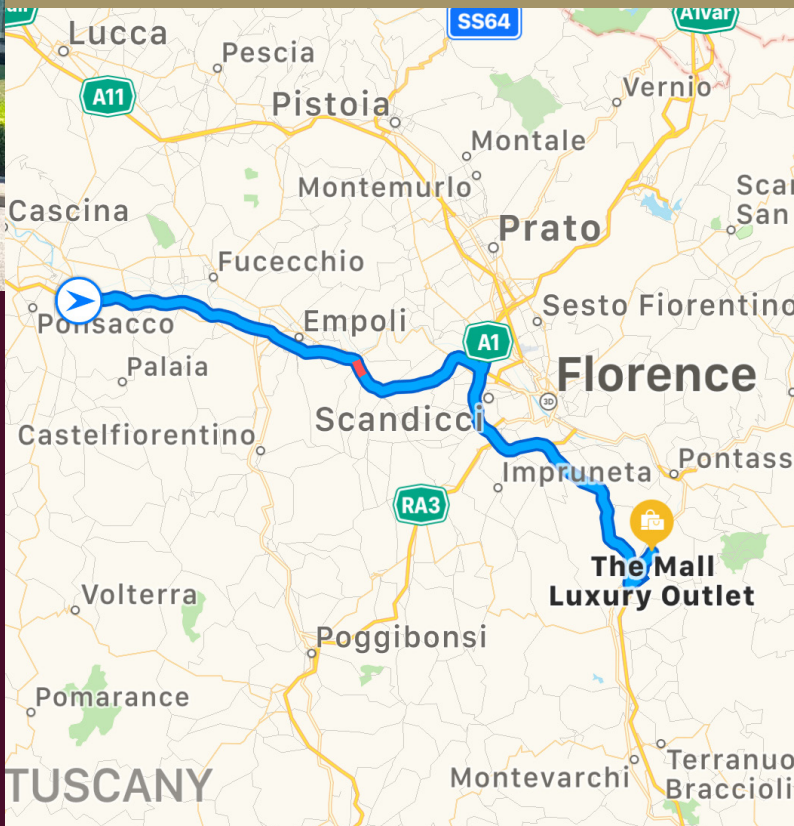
SS64
A1var
Lucca
Pescia
A11
Pistoia
Vernio
Montale
Montemurlo
Scar
San
Cascina
Prato
Fucecchio
Ponsacco
Empoli
Sesto Fiorentino
A1
Palaia
Florence
3D
Scandicci
Castelfiorentino
Impruneta
Pontass
RA3
The Mall
Luxury Outlet
Volterra
Poggibonsi
Pomarance
TUSCANY
Montevarchi
Terranuo
Bracciolin